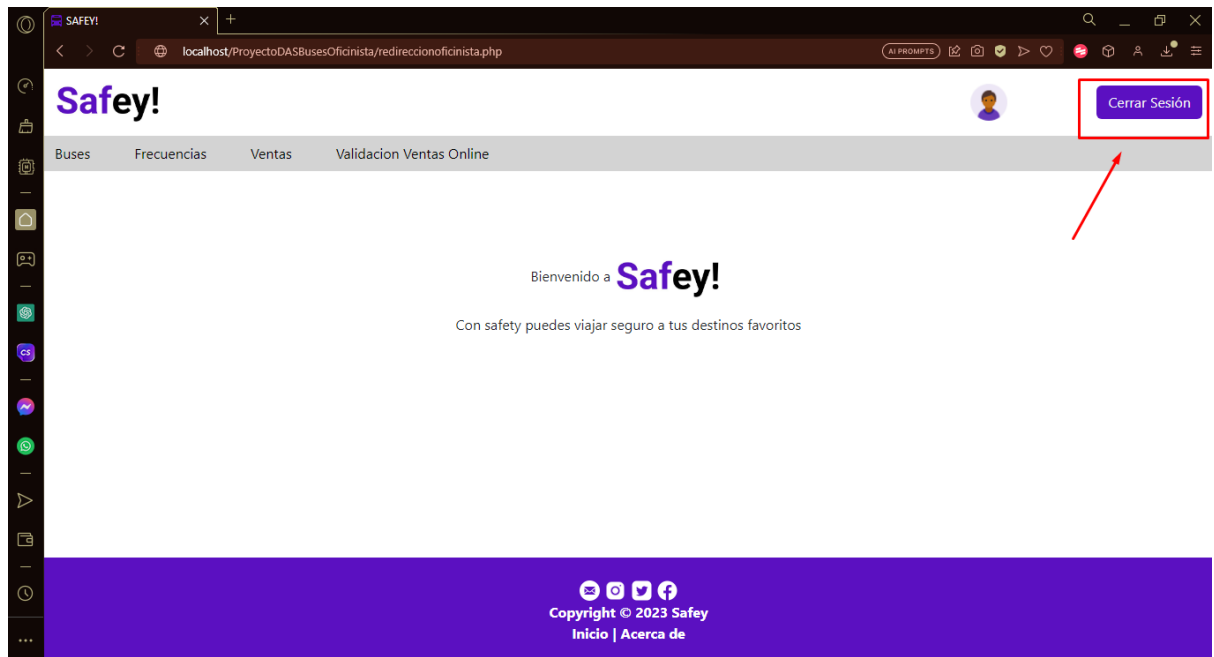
SAFEY!

localhost/ProyectoDASBusesOficinista/redireccionoficinista.php

AI PROMPTS

Safey!

Cerrar Sesión

Buses Frecuencias Ventas Validacion Ventas Online

Bienvenido a Safey!

Con safety puedes viajar seguro a tus destinos favoritos

Copyright © 2023 Safey
Inicio | Acerca de